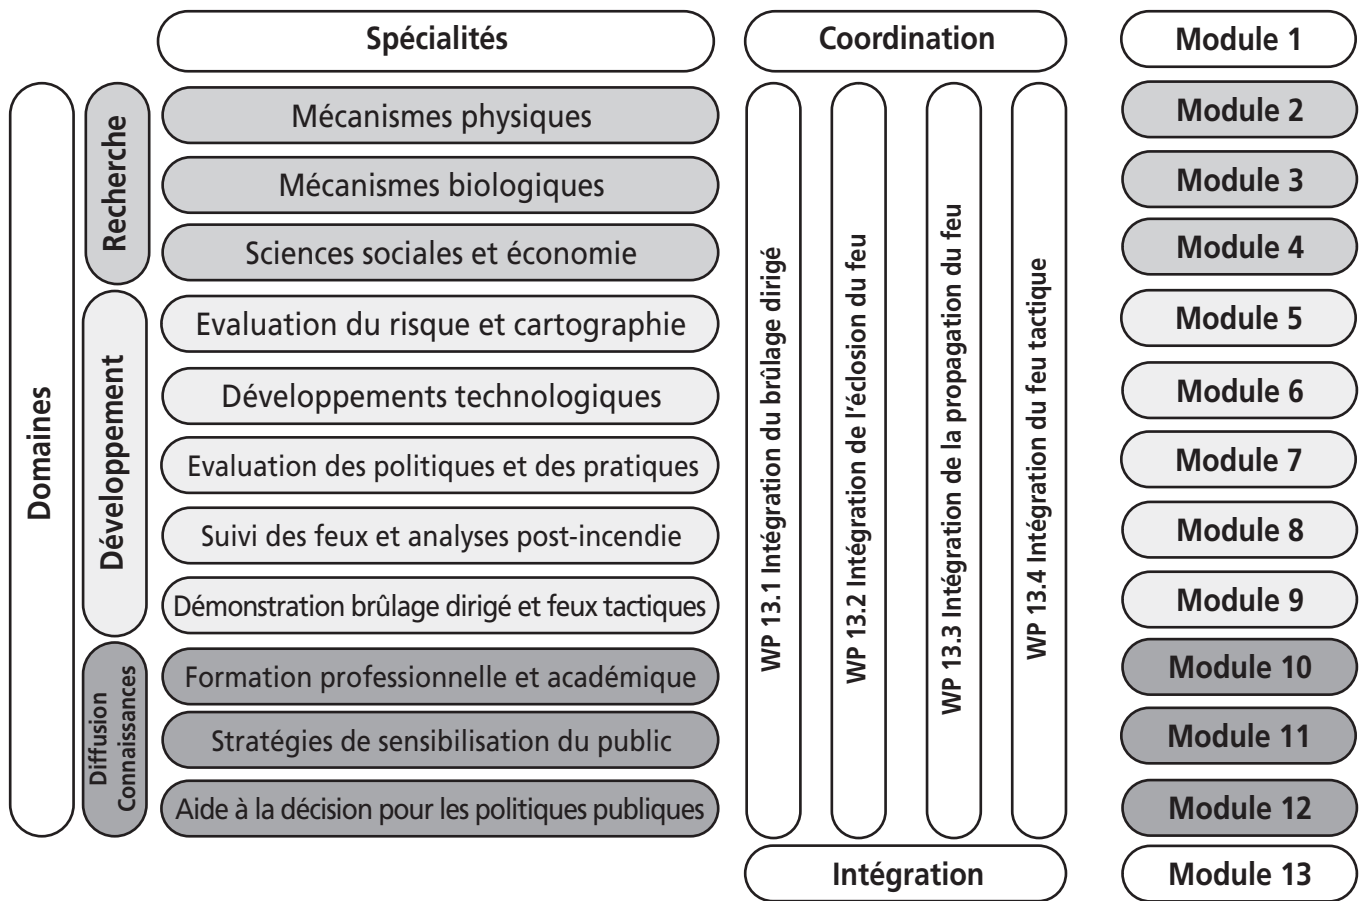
Spécialités

Coordination

Module 1

Domaines

Recherche

Mécanismes physiques

Mécanismes biologiques

Sciences sociales et économie

Développement

Evaluation du risque et cartographie

Développements technologiques

Evaluation des politiques et des pratiques

Suivi des feux et analyses post-incendie

Démonstration brûlage dirigé et feux tactiques

Diffusion Connaissances

Formation professionnelle et académique

Stratégies de sensibilisation du public

Aide à la décision pour les politiques publiques

WP 13.1 Intégration du brûlage dirigé

WP 13.2 Intégration de l'éclosion du feu

WP 13.3 Intégration de la propagation du feu

WP 13.4 Intégration du feu tactique

Module 2

Module 3

Module 4

Module 5

Module 6

Module 7

Module 8

Module 9

Module 10

Module 11

Module 12

Intégration

Module 13